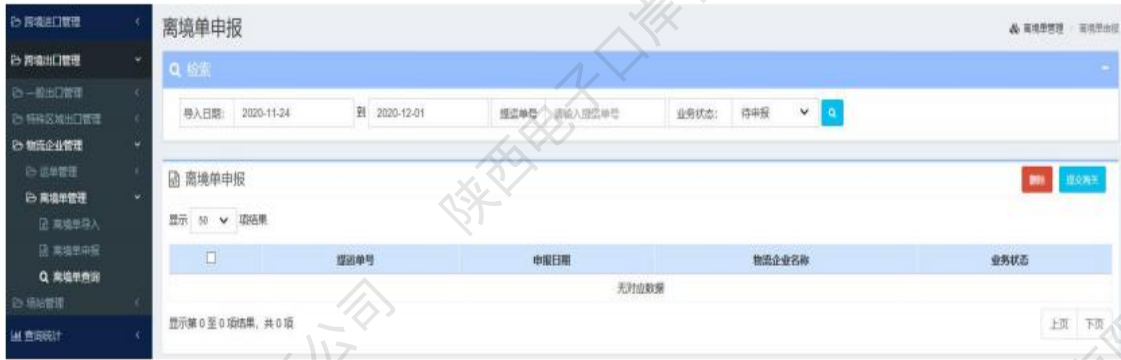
跨境进口管理
跨境出口管理
一般出口管理
特殊区域出口管理
物流企业管理
运单管理
离境单管理
离境单导入
离境单申报
离境单查询
场站管理
查询统计

离境单申报
离境单管理 离境单申报

检索

导入日期: 2020-11-24 到 2020-12-01 提运单号 请输入提运单号 业务状态: 待申报

离境单申报
删除 提交海关

显示 50 项结果

| | 提运单号 | 申报日期 | 物流企业名称 | 业务状态 |
|---|---|---|---|---|
| | | 无对应数据 | | |

显示第 0 至 0 项结果, 共 0 项
上页 下页

陕西电子口岸
公司